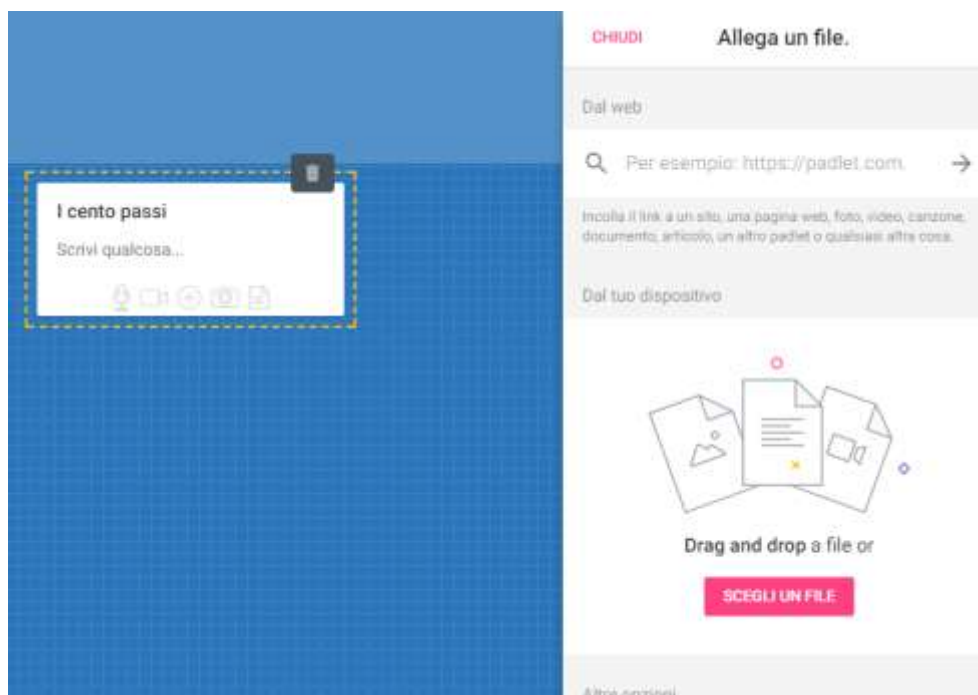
I cento passi

Scrivi qualcosa...

CHIUDI

Allega un file.

Dal web

Per esempio: https://padlet.com.

Incolla il link a un sito, una pagina web, foto, video, canzone, documento, articolo, un altro padlet o qualsiasi altra cosa.

Dal tuo dispositivo

Drag and drop a file or

SCEGLI UN FILE

Altre opzioni